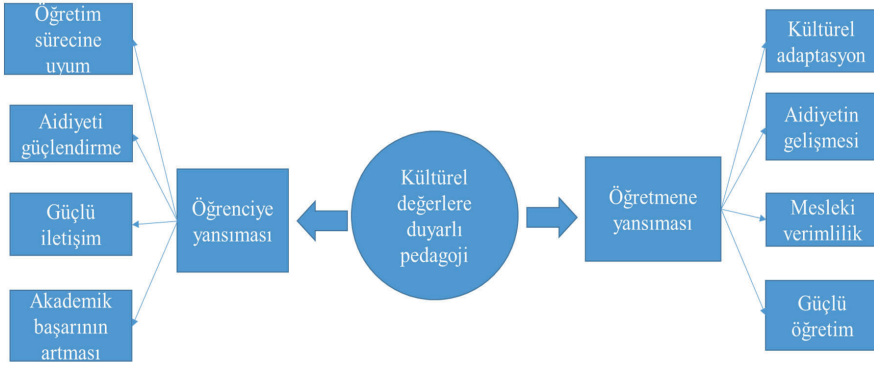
Öğretim sürecine uyum

Aidiyeti güçlendirme

Güçlü iletişim

Akademik başarının artması

Öğrenciye yansıması

Kültürel değerlere duyarlı pedagoji

Öğretmene yansıması

Kültürel adaptasyon

Aidiyetin gelişmesi

Mesleki verimlilik

Güçlü öğretim